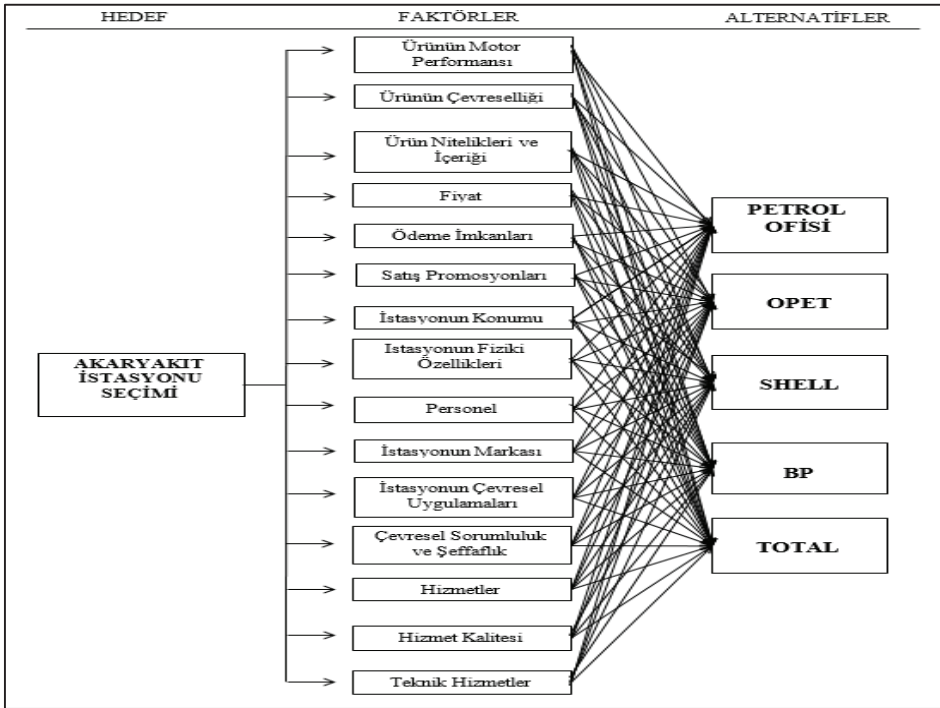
HEDEF

FAKTÖRLER

ALTERNATİFLER

AKARYAKIT İSTASYONU SEÇİMİ

Ürünün Motor Performansı

Ürünün Çevreselliği

Ürün Nitelikleri ve İçeriği

Fiyat

Ödeme İmkanları

Satış Promosyonları

İstasyonun Konumu

Istasyonun Fiziki Özellikleri

Personel

İstasyonun Markası

İstasyonun Çevresel Uygulamaları

Çevresel Sorumluluk ve Şeffaflık

Hizmetler

Hizmet Kalitesi

Teknik Hizmetler

PETROL OFİSİ

OPET

SHELL

BP

TOTAL